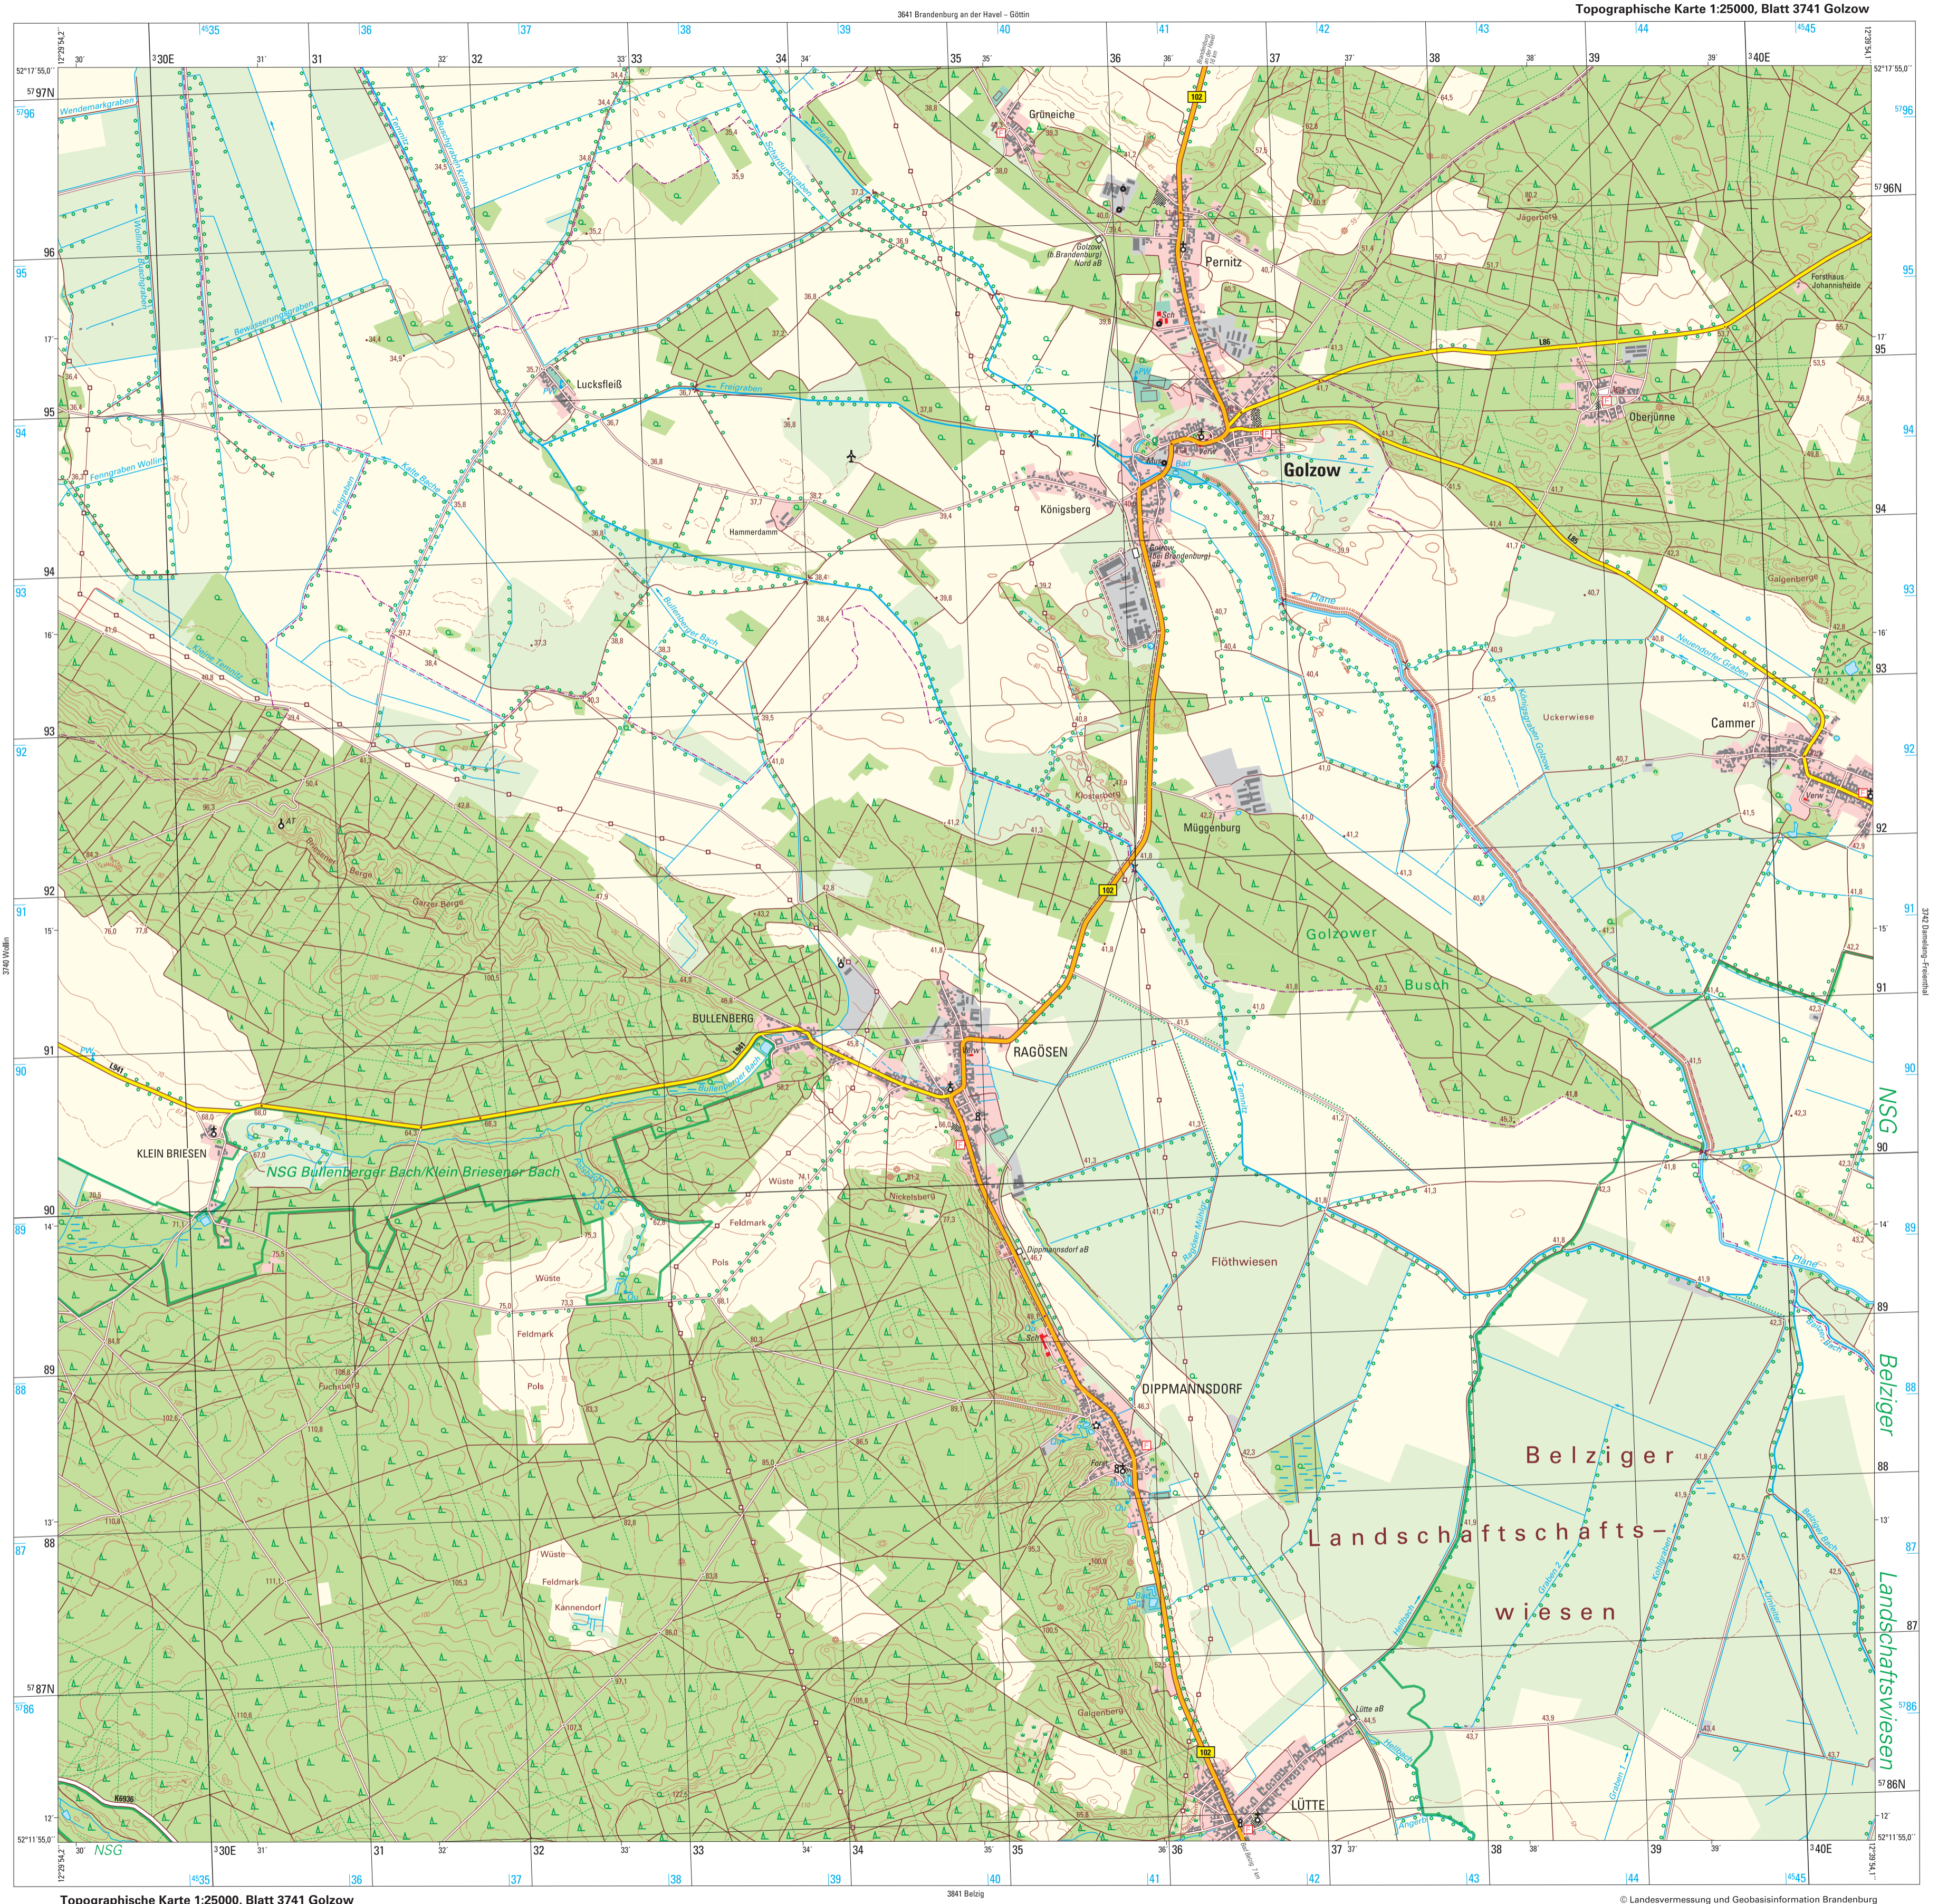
3641 Brandenburg an der Havel – Göttin

Topographische Karte 1:25000, Blatt 3741 Golzow

Grüneiche

Pernitz

Golzow

Lucksfleiß

Königsberg

Hammerdamm

Oberjünne

Forsthaus Johannisheide

Cammer

Uckerwiese

Müggenburg

Golzower Busch

BULLENBERG

RAGÖSEN

KLEIN BRIESEN

NSG Bullenberger Bach/Klein Briesener Bach

Wüste

Feldmark

Pols

Nickelsberg

Flöthwiesen

DIPPMANNSDORF

Belziger Landschaftschafts–wiesen

Kannendorf

Galgenberg

LÜTTE

NSG

NSG Belziger Landschaftswiesen

Plane

Freigraben

Jägerberg

L941

102

3740 Wollin

3742 Damelang-Freienthal

3841 Belzig

Topographische Karte 1:25000, Blatt 3741 Golzow

© Landesvermessung und Geobasisinformation Brandenburg